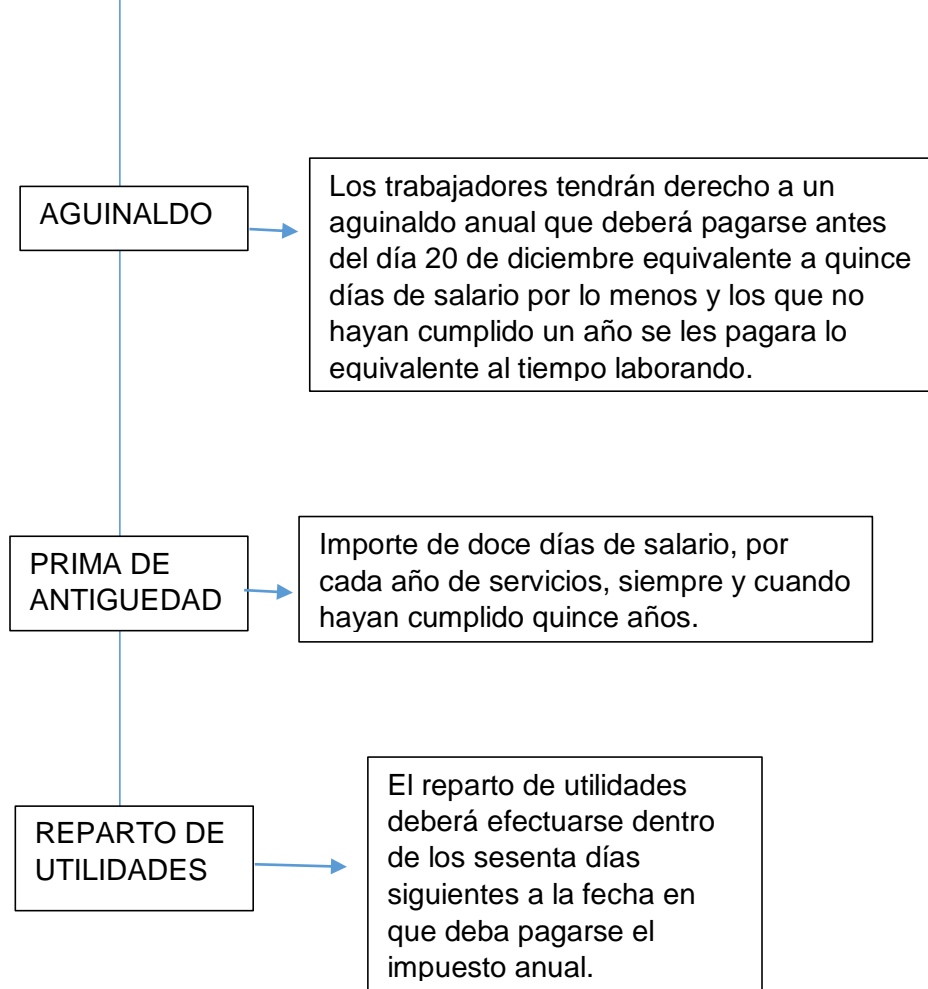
AGUINALDO

Los trabajadores tendrán derecho a un aguinaldo anual que deberá pagarse antes del día 20 de diciembre equivalente a quince días de salario por lo menos y los que no hayan cumplido un año se les pagara lo equivalente al tiempo laborando.

PRIMA DE ANTIGUEDAD

Importe de doce días de salario, por cada año de servicios, siempre y cuando hayan cumplido quince años.

REPARTO DE UTILIDADES

El reparto de utilidades deberá efectuarse dentro de los sesenta días siguientes a la fecha en que deba pagarse el impuesto anual.